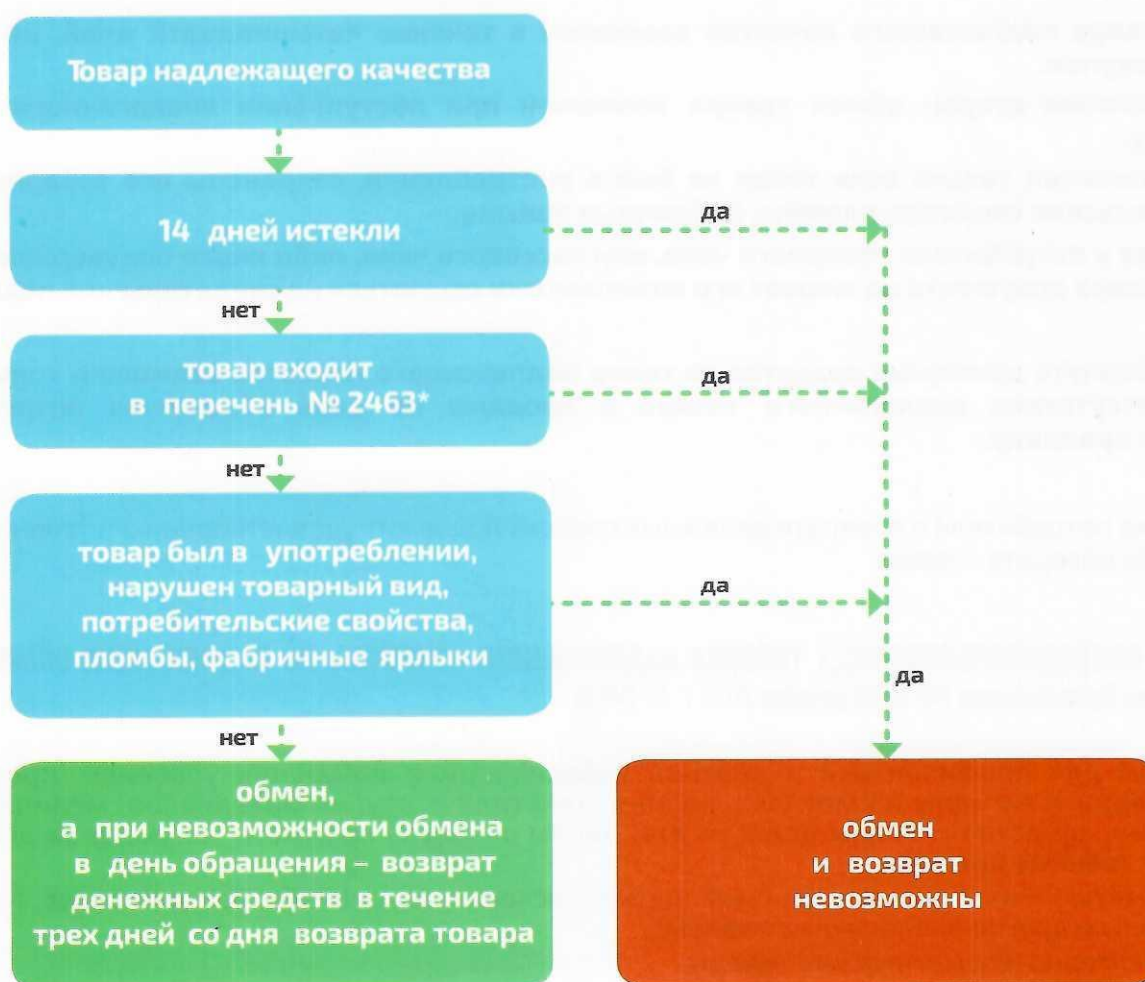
Товар надлежащего качества

14 дней истекли

да

нет

товар входит в перечень № 2463*

да

нет

товар был в употреблении, нарушен товарный вид, потребительские свойства, пломбы, фабричные ярлыки

да

да

нет

обмен, а при невозможности обмена в день обращения – возврат денежных средств в течение трех дней со дня возврата товара

обмен и возврат невозможны